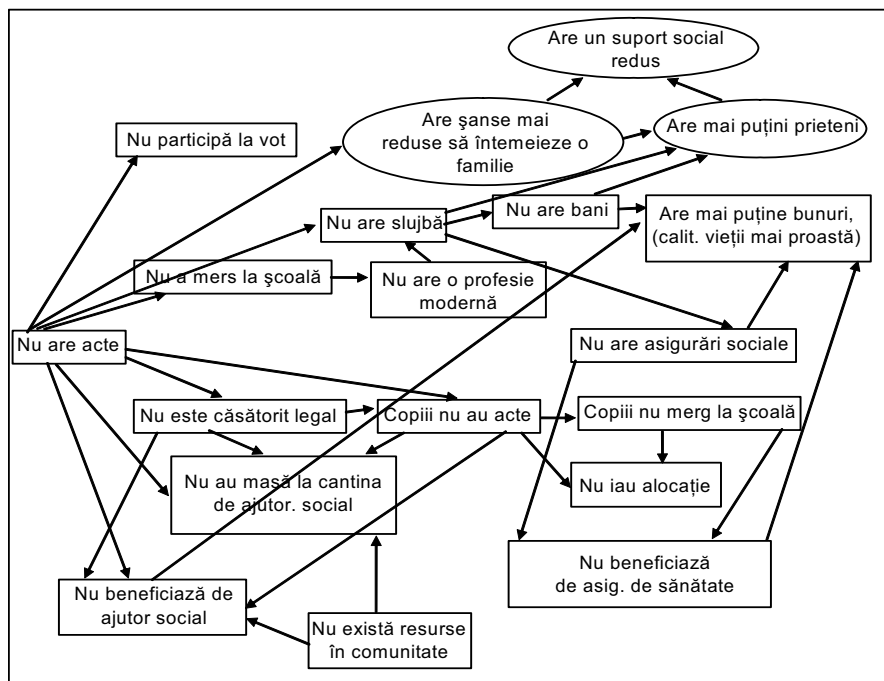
Are un suport social redus

Are şanse mai reduse să întemeieze o familie

Are mai puţini prieteni

Nu participă la vot

Nu are slujbă

Nu are bani

Are mai puţine bunuri, (calit. vieţii mai proastă)

Nu a mers la şcoală

Nu are o profesie modernă

Nu are acte

Nu are asigurări sociale

Nu este căsătorit legal

Copiii nu au acte

Copiii nu merg la şcoală

Nu au masă la cantina de ajutor. social

Nu iau alocaţie

Nu beneficiază de asig. de sănătate

Nu beneficiază de ajutor social

Nu există resurse în comunitate